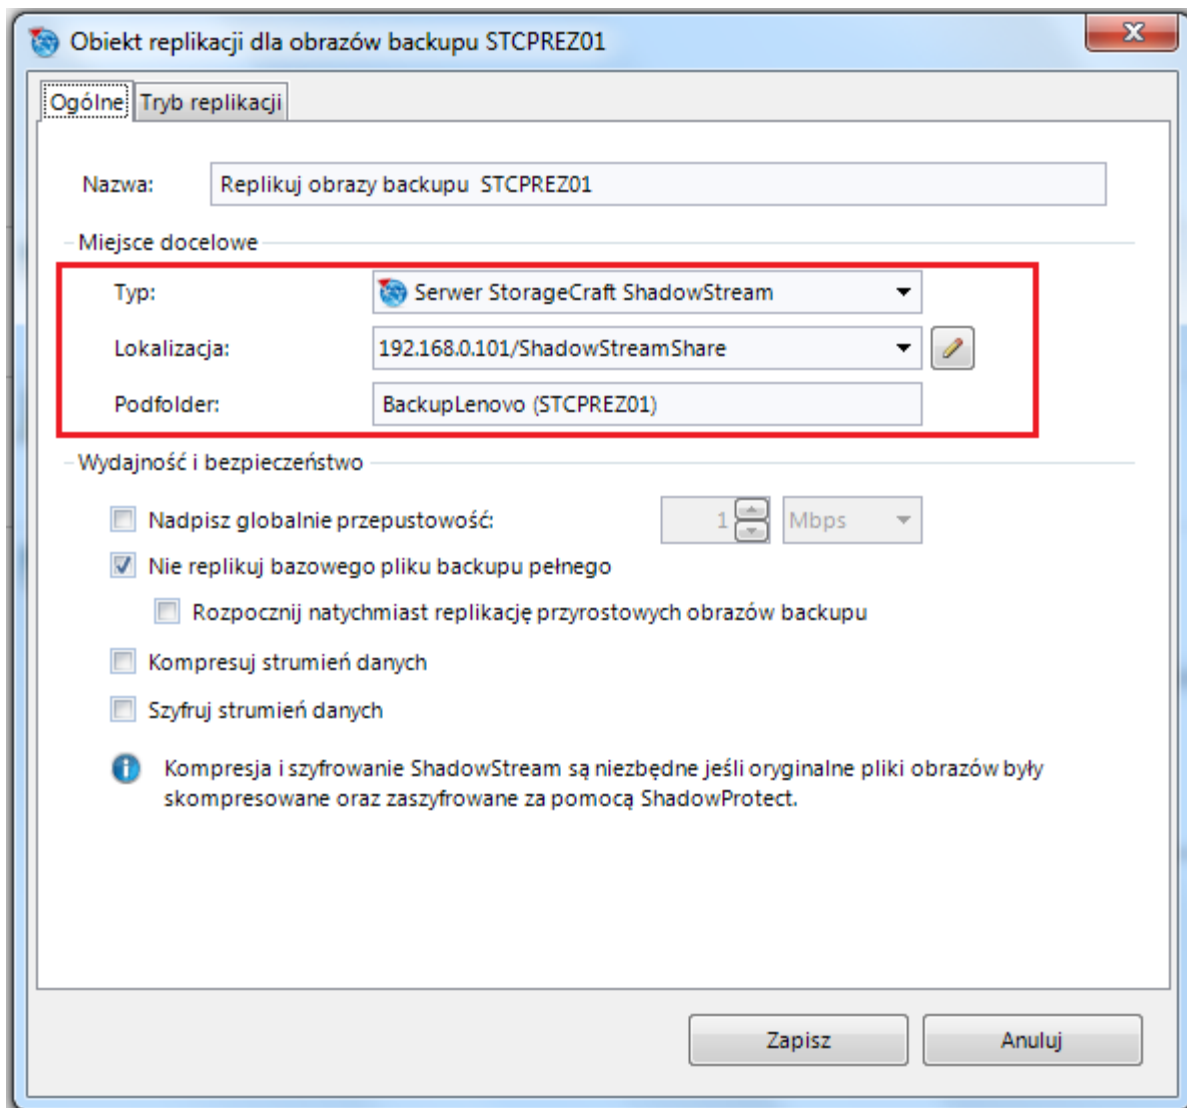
Obiekt replikacji dla obrazów backupu STCPREZ01

Ogólne | Tryb replikacji

Nazwa: Replikuj obrazy backupu STCPREZ01

Miejsce docelowe

Typ: Serwer StorageCraft ShadowStream

Lokalizacja: 192.168.0.101/ShadowStreamShare

Podfolder: BackupLenovo (STCPREZ01)

Wydajność i bezpieczeństwo

Nadpisz globalnie przepustowość: 1 Mbps

Nie replikuj bazowego pliku backupu pełnego

Rozpocznij natychmiast replikację przyrostowych obrazów backupu

Kompresuj strumień danych

Szyfruj strumień danych

Kompresja i szyfrowanie ShadowStream są niezbędne jeśli oryginalne pliki obrazów były skompresowane oraz zaszyfrowane za pomocą ShadowProtect.

Zapisz

Anuluj